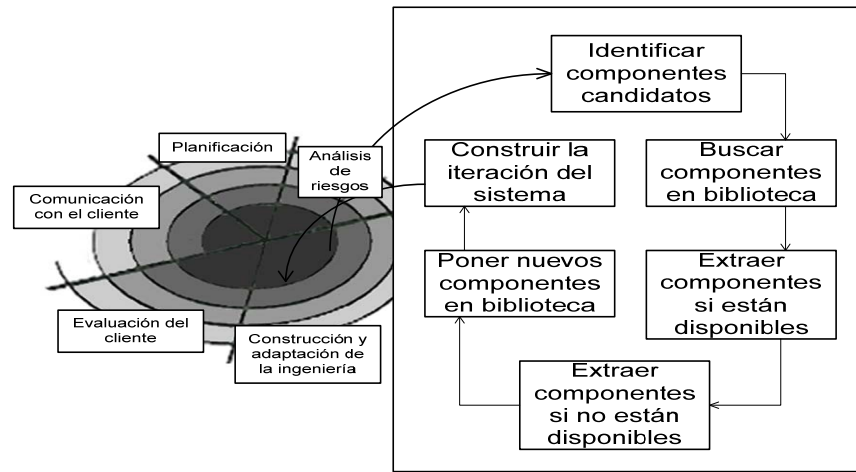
Planificación

Análisis de riesgos

Comunicación con el cliente

Evaluación del cliente

Construcción y adaptación de la ingeniería

Identificar componentes candidatos

Buscar componentes en biblioteca

Extraer componentes si están disponibles

Extraer componentes si no están disponibles

Poner nuevos componentes en biblioteca

Construir la iteración del sistema